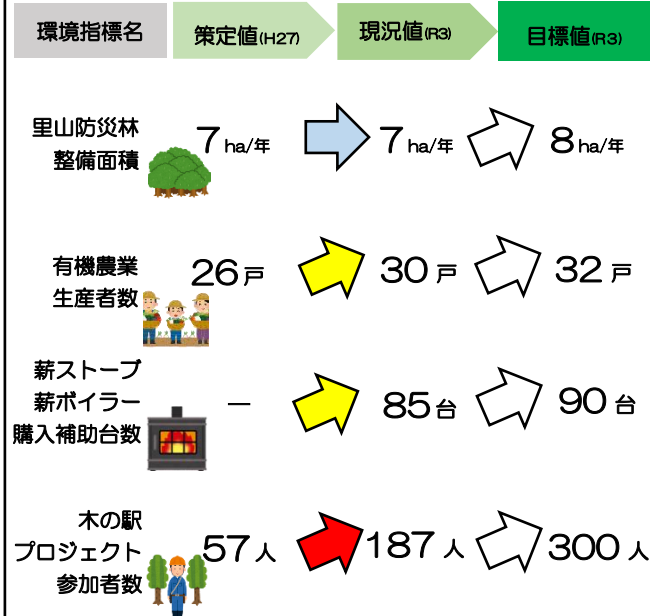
| 環境指標名 | 策定値(H27) | 現況値(R3) | 目標値(R3) |
|---|---|---|---|
| 里山防災林整備面積 | 7ha/年 | 7ha/年 | 8ha/年 |
| 有機農業生産者数 | 26戸 | 30戸 | 32戸 |
| 薪ストーブ薪ボイラー購入補助台数 | ― | 85台 | 90台 |
| 木の駅プロジェクト参加者数 | 57人 | 187人 | 300人 |